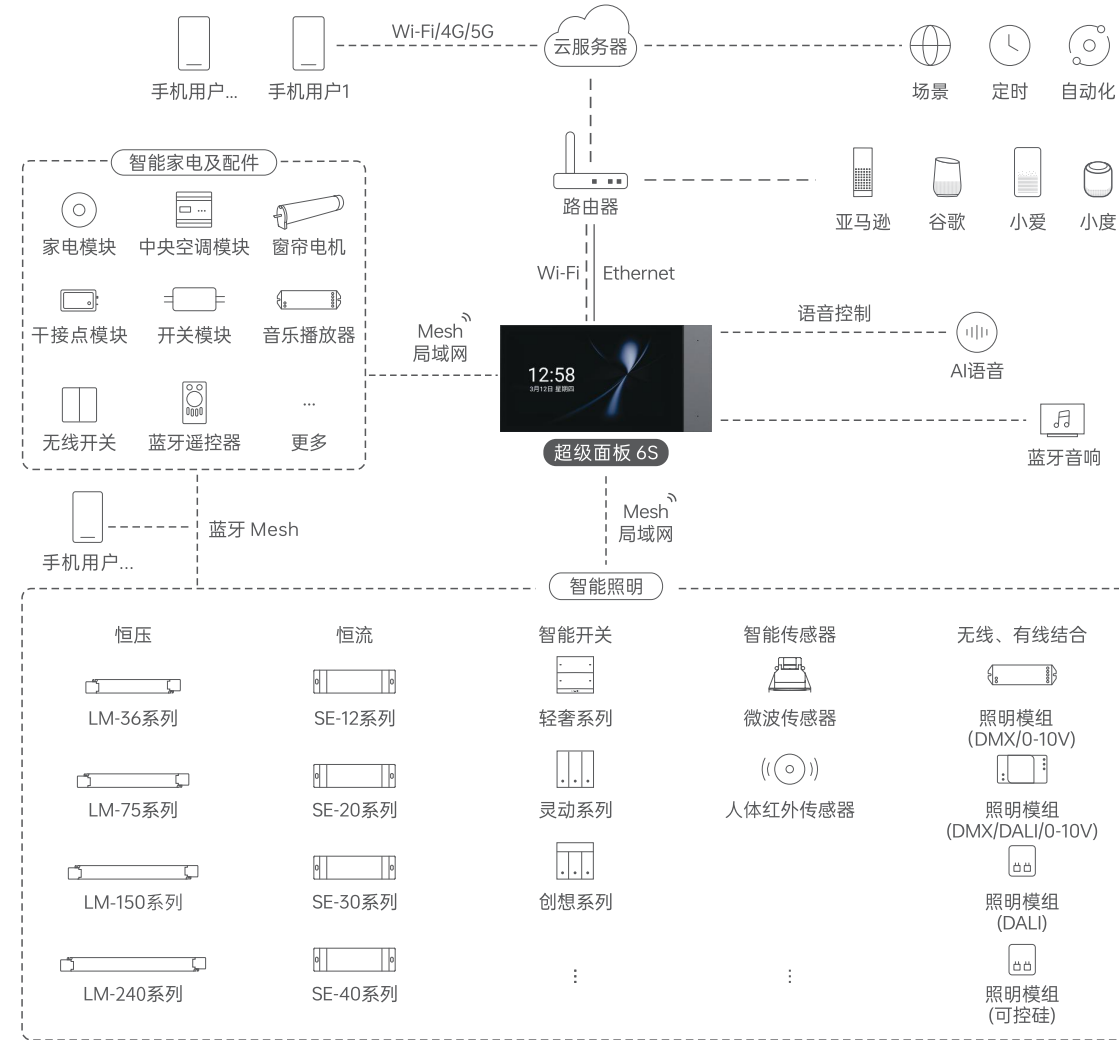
手机用户... 手机用户1

Wi-Fi/4G/5G

云服务器

场景 定时 自动化

智能家电及配件

家电模块 中央空调模块 窗帘电机

干接点模块 开关模块 音乐播放器

无线开关 蓝牙遥控器 更多

...

路由器

亚马逊 谷歌 小爱 小度

Wi-Fi Ethernet

Mesh 局域网

12:58
3月12日 星期四

语音控制

AI语音

蓝牙音响

超级面板 6S

手机用户...

蓝牙 Mesh

Mesh 局域网

智能照明

恒压

LM-36系列

LM-75系列

LM-150系列

LM-240系列

恒流

SE-12系列

SE-20系列

SE-30系列

SE-40系列

智能开关

轻奢系列

灵动系列

创想系列

⋮

智能传感器

微波传感器

人体红外传感器

⋮

无线、有线结合

照明模组 (DMX/0-10V)

照明模组 (DMX/DALI/0-10V)

照明模组 (DALI)

照明模组 (可控硅)